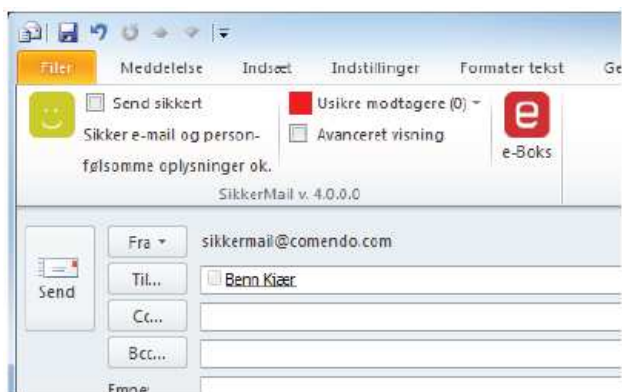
Filer Meddelelse Indsæt Indstillinger Formater tekst Ge

Send sikkert
Sikker e-mail og personfølsomme oplysninger ok.

Usikre modtagere (0)
Avanceret visning

e-Boks

SikkerMail v. 4.0.0.0

Send

Fra
sikkermail@comendo.com

Til...
Benn Kiær

Cc...

Bcc...

Emne: